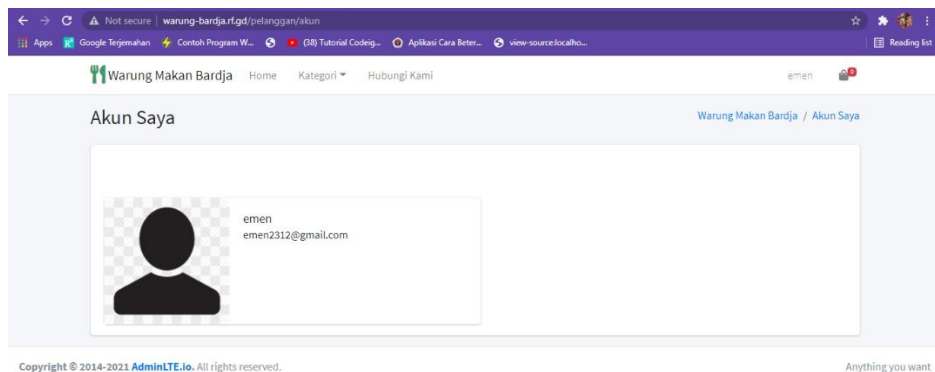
Not secure | warung-bardja.rf.gd/pelanggan/akun

Apps  Google Terjemahan  Contoh Program W...  (38) Tutorial Codeig...  Aplikasi Cara Beter...  view-source:localho...  Reading list

Warung Makan Bardja  Home  Kategori  Hubungi Kami  emen  0

Akun Saya

Warung Makan Bardja / Akun Saya

emen
emen2312@gmail.com

Copyright © 2014-2021 AdminLTE.io. All rights reserved.

Anything you want